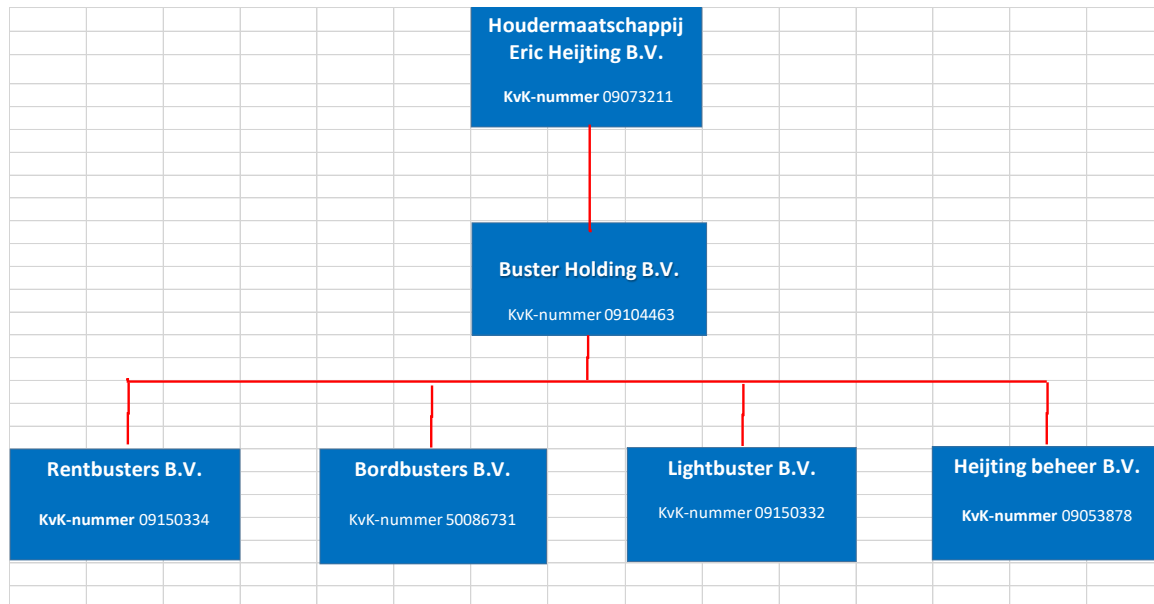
Houdermaatschappij Eric Heijting B.V.

KvK-nummer 09073211

Buster Holding B.V.

KvK-nummer 09104463

Rentbusters B.V.

KvK-nummer 09150334

Bordbusters B.V.

KvK-nummer 50086731

Lightbuster B.V.

KvK-nummer 09150332

Heijting beheer B.V.

KvK-nummer 09053878